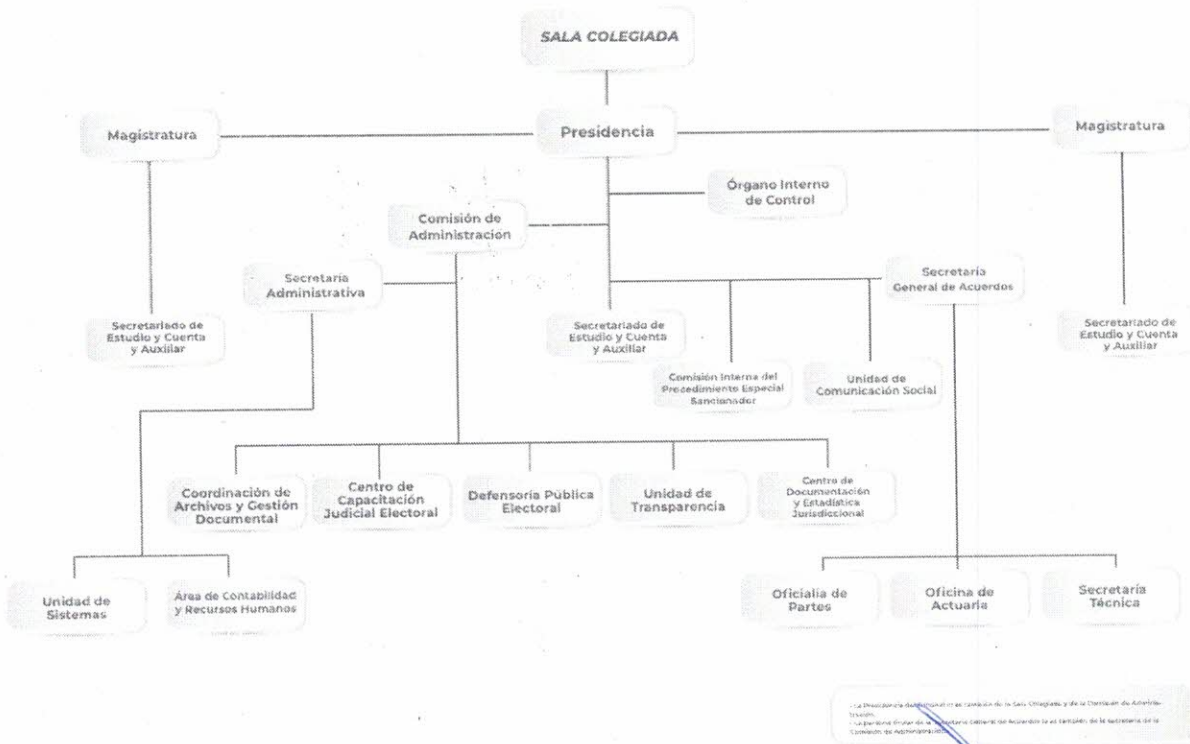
SALA COLEGIADA

Magistratura

Presidencia

Magistratura

Órgano Interno de Control

Comisión de Administracion

Secretaría Administrativa

Secretaría General de Acuerdos

Secretariado de Estudio y Cuenta y Auxiliar

Secretariado de Estudio y Cuenta y Auxiliar

Secretariado de Estudio y Cuenta y Auxiliar

Comisión Interna del Procedimiento Especial Sancionador

Unidad de Comunicación Social

Coordinación de Archivos y Gestión Documental

Centro de Capacitación Judicial Electoral

Defensoría Pública Electoral

Unidad de Transparencia

Centro de Documentación y Estadística Jurisdiccional

Unidad de Sistemas

Área de Contabilidad y Recursos Humanos

Oficialía de Partes

Oficina de Actuaría

Secretaría Técnica

- La Presidencia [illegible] es también de la Sala Colegiada y de la Comisión de Administración.
- La persona titular de la Secretaría General de Acuerdos lo es también de la secretaría de la Comisión de Administración.